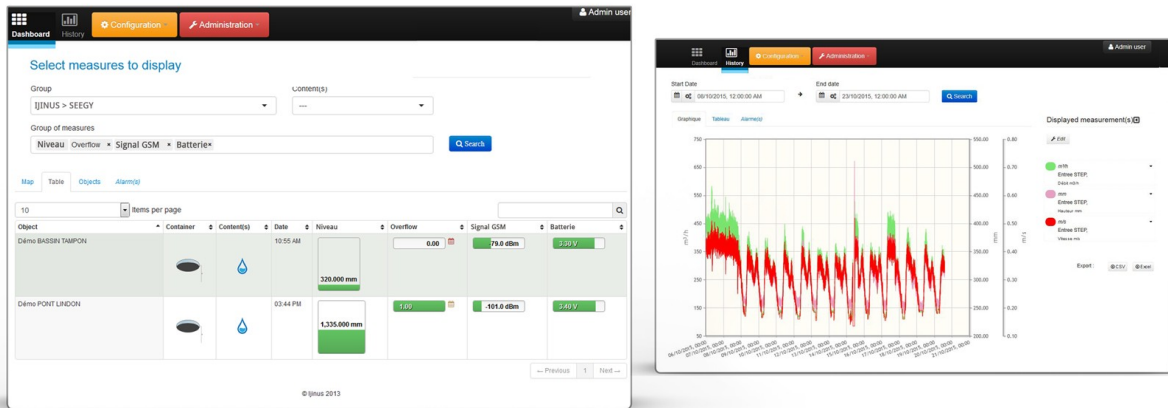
Dashboard History Configuration Administration Admin user

Select measures to display

Group
IJINUS > SEEGY

Content(s)
---

Group of measures
Niveau Overflow × Signal GSM × Batterie×

Search

Map Table Objects Alarm(s)

10 Items per page

| Object | Container | Content(s) | Date | Niveau | Overflow | Signal GSM | Batterie |
|---|---|---|---|---|---|---|---|
| Démo BASSIN TAMPON | | | 10:55 AM | 320.000 mm | 0.00 | 79.0 dBm | 3.30 V |
| Démo PONT LINDON | | | 03:44 PM | 1,335.000 mm | 1.00 | -101.0 dBm | 3.40 V |

← Previous 1 Next →

© Ijinus 2013

Dashboard History Configuration Administration Admin user

Start Date
08/10/2015, 12:00:00 AM

End date
23/10/2015, 12:00:00 AM

Search

Graphique Tableau Alarm(s)

Displayed measurement(s)

Edit

m³/h
Entrée STEP,
Débit m³/h

mm
Entrée STEP,
Hauteur mm

m/s
Entrée STEP,
Vitesse m/s

Export : CSV Excel

750 650 550 450 350 250 150 50
550.00 500.00 450.00 400.00 350.00 300.00 250.00 200.00
0.80 0.70 0.60 0.50 0.40 0.30 0.20 0.10
m³/h mm m/s

06/10/2015, 00:00 07/10/2015, 00:00 08/10/2015, 00:00 09/10/2015, 00:00 10/10/2015, 00:00 11/10/2015, 00:00 12/10/2015, 00:00 13/10/2015, 00:00 14/10/2015, 00:00 15/10/2015, 00:00 16/10/2015, 00:00 17/10/2015, 00:00 18/10/2015, 00:00 19/10/2015, 00:00 20/10/2015, 00:00 21/10/2015, 00:00